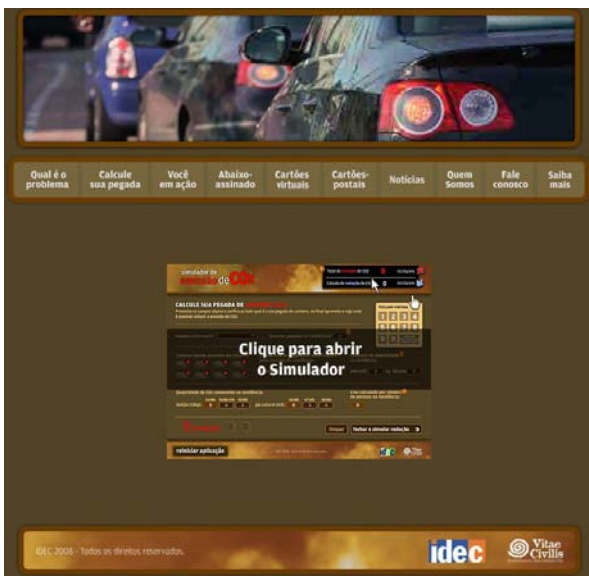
Qual é o problema | Calcule sua pegada | Você em ação | Abaixo-assinado | Cartões virtuais | Cartões-postais | Notícias | Quem Somos | Fale conosco | Saiba mais

simulador de emissão de $CO_2$

CALCULE SUA PEGADA DE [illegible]

Clique para abrir o Simulador

reiniciar aplicação

Limpar

Voltar o simular redução

IDEC 2008 - Todos os direitos reservados.

idec

Vitae Civilis